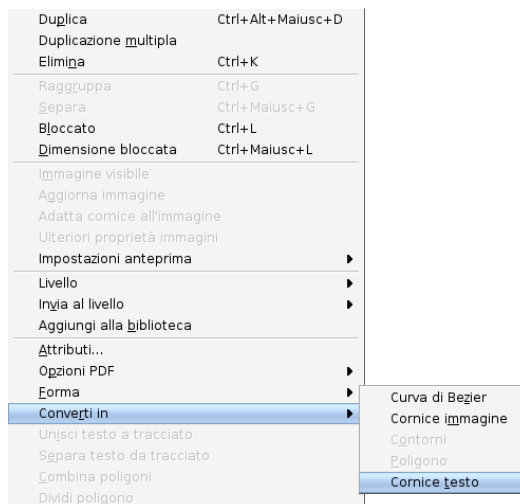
Duplica Ctrl+Alt+Maiusc+D
Duplicazione multipla
Elimina Ctrl+K
Raggruppa Ctrl+G
Separa Ctrl+Maiusc+G
Bloccato Ctrl+L
Dimensione bloccata Ctrl+Maiusc+L
Immagine visibile
Aggiorna immagine
Adatta cornice all'immagine
Ulteriori proprietà immagini
Impostazioni anteprima
Livello
Invia al livello
Aggiungi alla biblioteca
Attributi...
Opzioni PDF
Forma
Converti in
Unisci testo a tracciato
Separa testo da tracciato
Combina poligoni
Dividi poligono

Curva di Bezier
Cornice immagine
Contorni
Poligono
Cornice testo